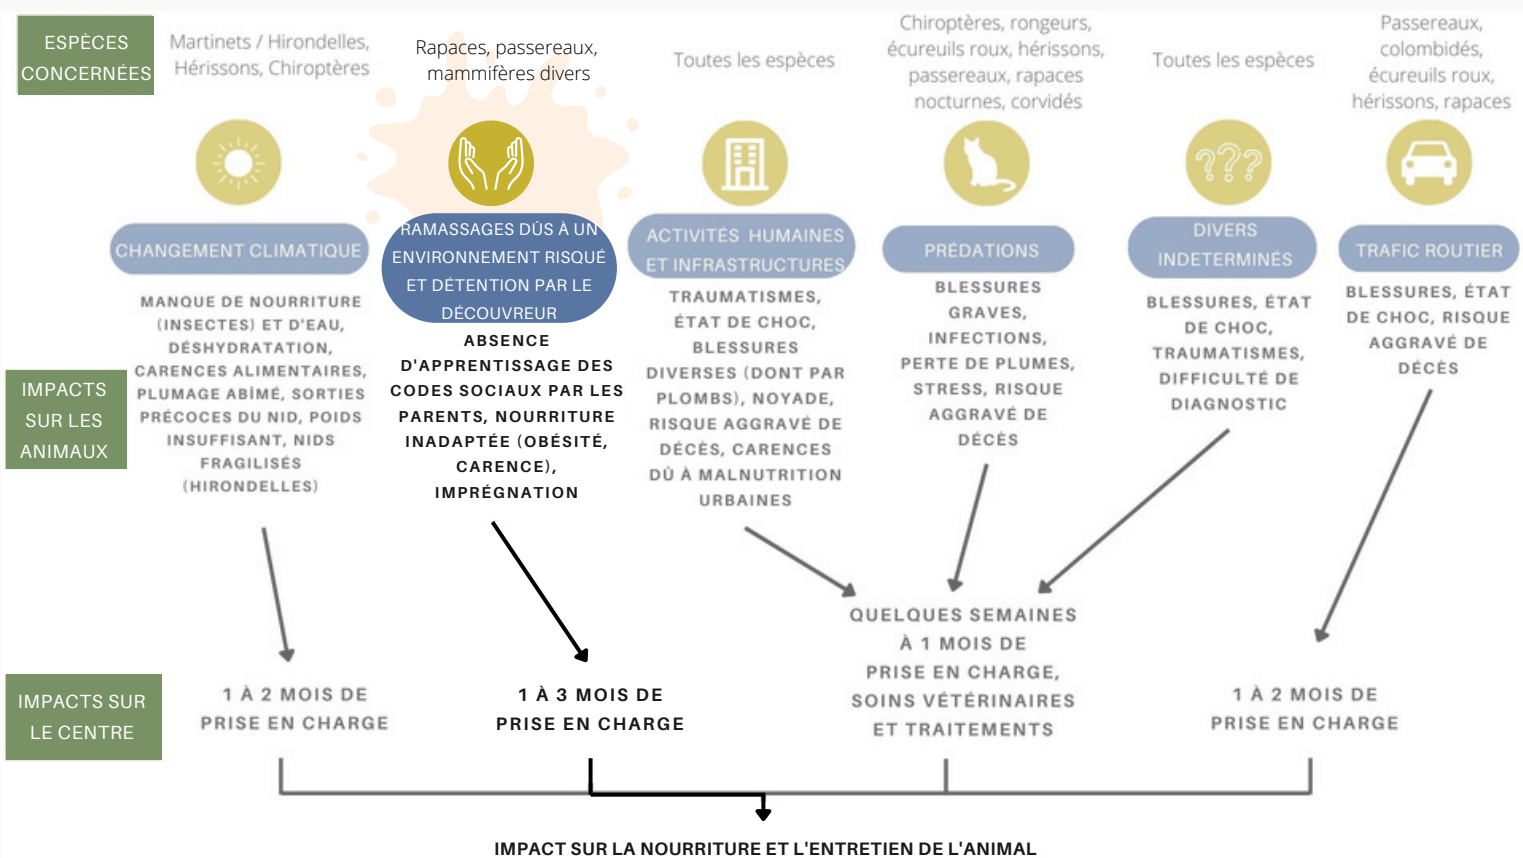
ESPÈCES CONCERNÉES

Martinets / Hirondelles, Hérissons, Chiroptères

Rapaces, passereaux, mammifères divers

Toutes les espèces

Chiroptères, rongeurs, écureuils roux, hérissons, passereaux, rapaces nocturnes, corvidés

Toutes les espèces

Passereaux, colombidés, écureuils roux, hérissons, rapaces

???

CHANGEMENT CLIMATIQUE

RAMASSAGES DÛS À UN ENVIRONNEMENT RISQUÉ ET DÉTENTION PAR LE DÉCOUVREUR

ACTIVITÉS HUMAINES ET INFRASTRUCTURES

PRÉDATIONS

DIVERS INDETERMINÉS

TRAFIC ROUTIER

IMPACTS SUR LES ANIMAUX

MANQUE DE NOURRITURE (INSECTES) ET D'EAU, DÉSHYDRATATION, CARENCES ALIMENTAIRES, PLUMAGE ABÎMÉ, SORTIES PRÉCOCES DU NID, POIDS INSUFFISANT, NIDS FRAGILISÉS (HIRONDELLES)

ABSENCE D'APPRENTISSAGE DES CODES SOCIAUX PAR LES PARENTS, NOURRITURE INADAPTÉE (OBÉSITÉ, CARENCE), IMPRÉGNATION

TRAUMATISMES, ÉTAT DE CHOC, BLESSURES DIVERSES (DONT PAR PLOMBS), NOYADE, RISQUE AGGRAVÉ DE DÉCÈS, CARENCES DÛ À MALNUTRITION URBAINES

BLESSURES GRAVES, INFECTIONS, PERTE DE PLUMES, STRESS, RISQUE AGGRAVÉ DE DÉCÈS

BLESSURES, ÉTAT DE CHOC, TRAUMATISMES, DIFFICULTÉ DE DIAGNOSTIC

BLESSURES, ÉTAT DE CHOC, RISQUE AGGRAVÉ DE DÉCÈS

QUELQUES SEMAINES À 1 MOIS DE PRISE EN CHARGE, SOINS VÉTÉRINAIRES ET TRAITEMENTS

IMPACTS SUR LE CENTRE

1 À 2 MOIS DE PRISE EN CHARGE

1 À 3 MOIS DE PRISE EN CHARGE

1 À 2 MOIS DE PRISE EN CHARGE

IMPACT SUR LA NOURRITURE ET L'ENTRETIEN DE L'ANIMAL